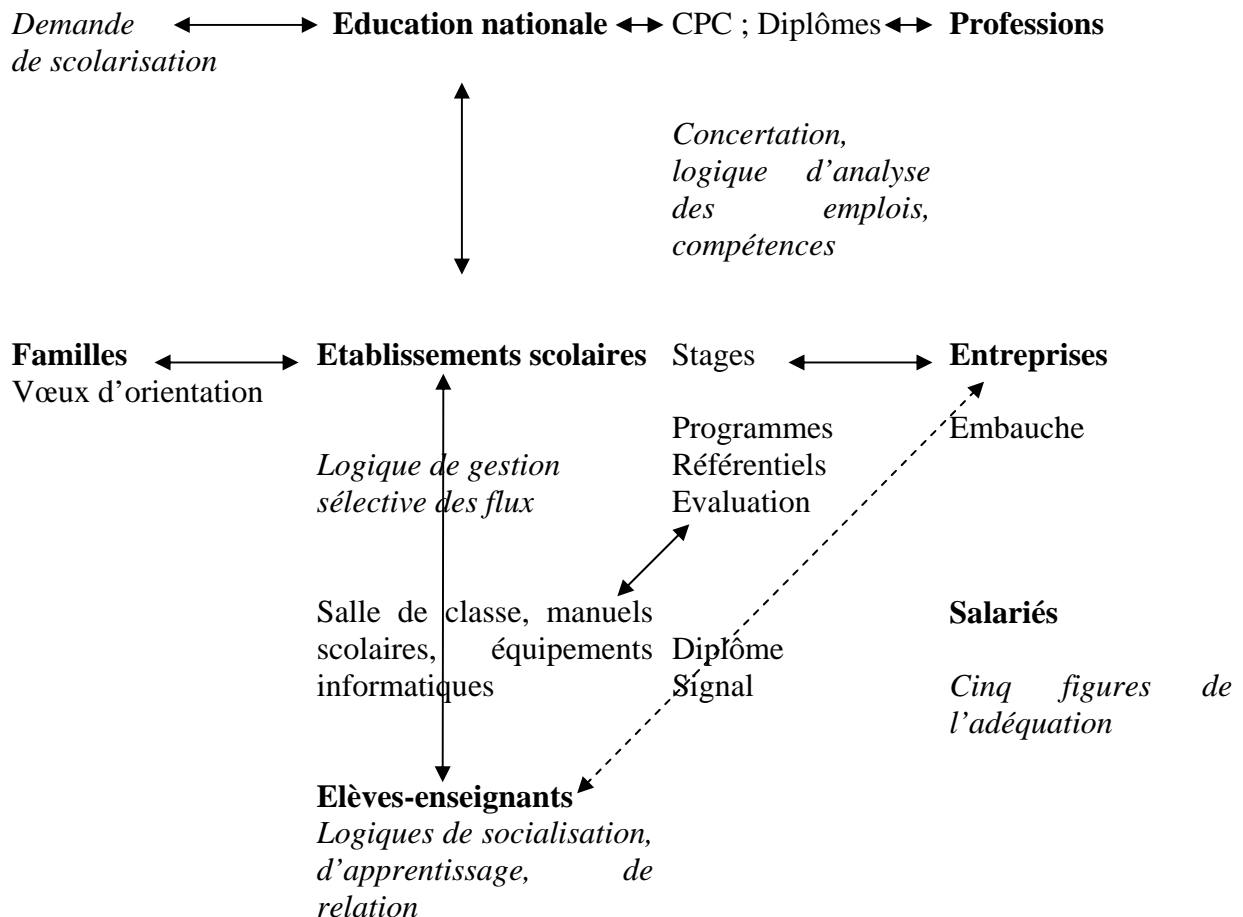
*Demande de scolarisation* **Education nationale** CPC ; Diplômes **Professions**

*Concertation, logique d'analyse des emplois, compétences*

**Familles**
Vœux d'orientation

**Etablissements scolaires** Stages **Entreprises**
Embauche

*Logique de gestion sélective des flux*

Programmes
Référentiels
Evaluation

Salle de classe, manuels scolaires, équipements informatiques

Diplôme
Signal

**Salariés**

*Cinq figures de l'adéquation*

**Elèves-enseignants**
*Logiques de socialisation, d'apprentissage, de relation*